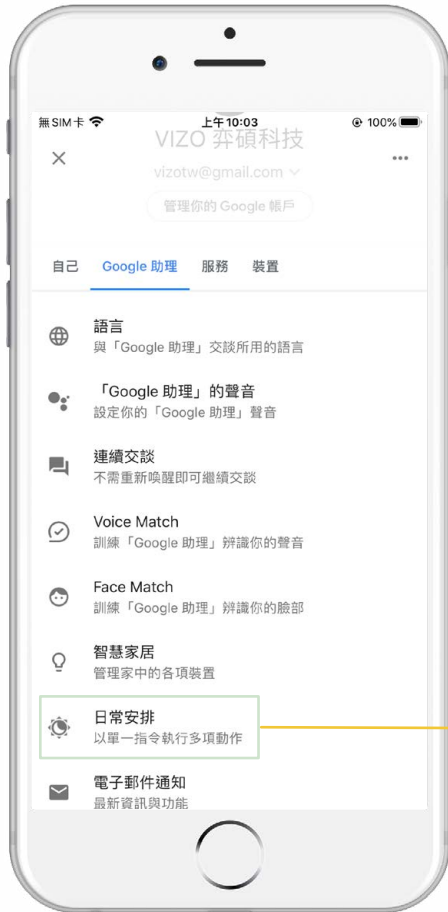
無SIM卡 上午10:03 100%

VIZO 弈碩科技
vizotw@gmail.com
管理你的 Google 帳戶

自己 Google 助理 服務 裝置

語言
與「Google 助理」交談所用的語言

「Google 助理」的聲音
設定你的「Google 助理」聲音

連續交談
不需重新喚醒即可繼續交談

Voice Match
訓練「Google 助理」辨識你的聲音

Face Match
訓練「Google 助理」辨識你的臉部

智慧家居
管理家中的各項裝置

日常安排
以單一指令執行多項動作

電子郵件通知
最新資訊與功能